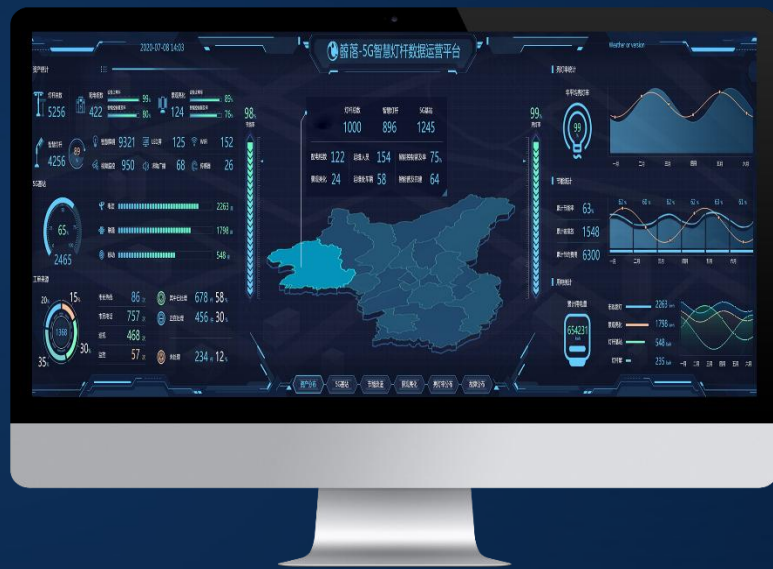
2020-07-08 14:03

豁茵-5G智慧灯杆数据运营平台

Weather or version

资产统计

5256

422

124

4256

9321

125

152

950

68

26

98

1000

896

1245

122

154

75%

24

58

64

99

65%

2465

2263

1798

548

15%

20%

30%

35%

86

757

468

57

678

58%

456

30%

234

12%

63%

1548

6300

654231

2263

1798

548

235

资产分布

5G基站

节能数据

报警统计

用灯分布

故障分布